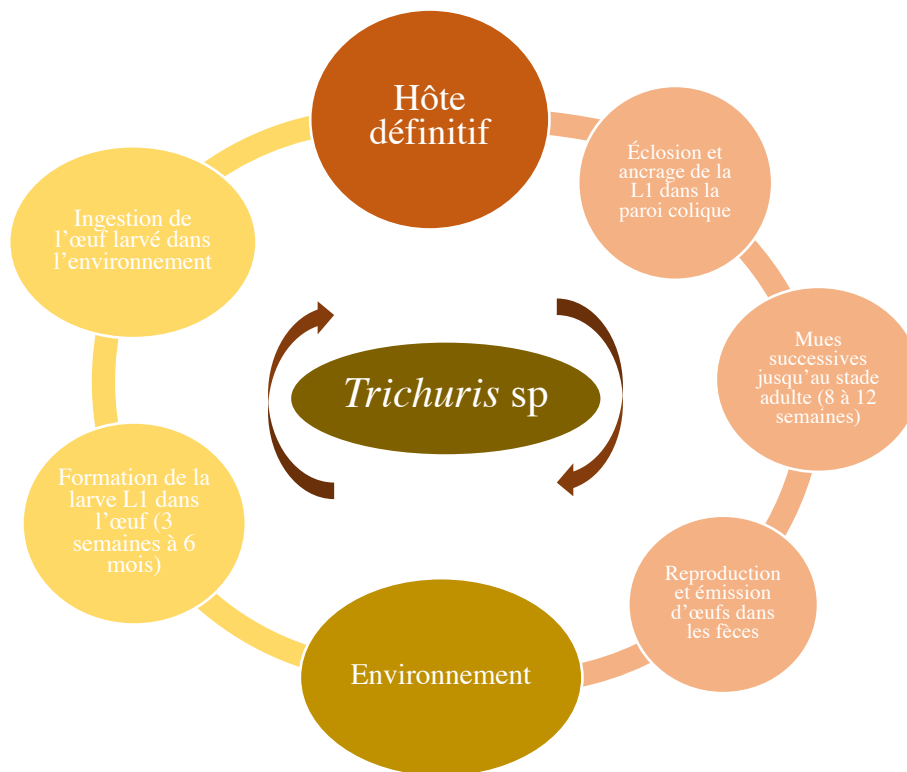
Hôte définitif

Éclosion et ancrage de la L1 dans la paroi colique

Mues successives jusqu'au stade adulte (8 à 12 semaines)

Reproduction et émission d'œufs dans les fèces

Environnement

Formation de la larve L1 dans l'œuf (3 semaines à 6 mois)

Ingestion de l'œuf larvé dans l'environnement

Trichuris sp